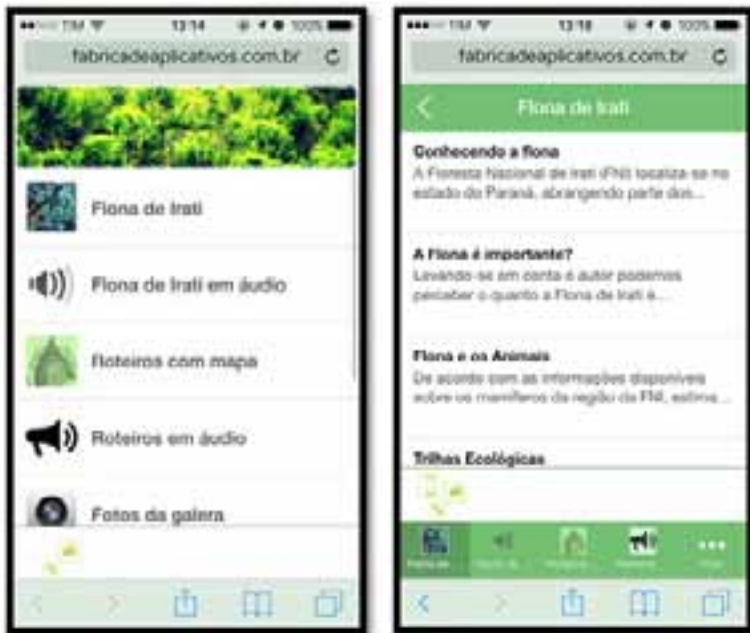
TIM 13:14 100%
fabricadeaplicativos.com.br

Flona de Irati

Flona de Irati em áudio

Roteiros com mapa

Roteiros em áudio

Fotos da galera

TIM 13:18 100%
fabricadeaplicativos.com.br

Flona de Irati

Conhecendo a flona
A Floresta Nacional de Irati (FNI) localiza-se no estado do Paraná, abrangendo parte dos...

A Flona é importante?
Levando-se em conta o autor podemos perceber o quanto a Flona de Irati é...

Flona e os Animais
De acordo com as informações disponíveis sobre os mamíferos da região da FNI, estima...

Trilhas Ecológicas

Flona de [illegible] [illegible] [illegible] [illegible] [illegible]